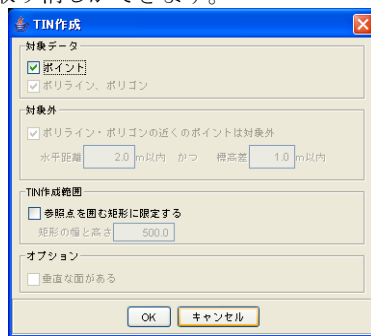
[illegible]

TIN作成

対象データ
ポイント
ポリライン、ポリゴン

対象外
ポリライン・ポリゴンの近くのポイントは対象外
水平距離 2.0 m以内 かつ 標高差 1.0 m以内

TIN作成範囲
参照点を囲む矩形に限定する
矩形の幅と高さ 500.0

オプション
垂直な面がある

OK キャンセル